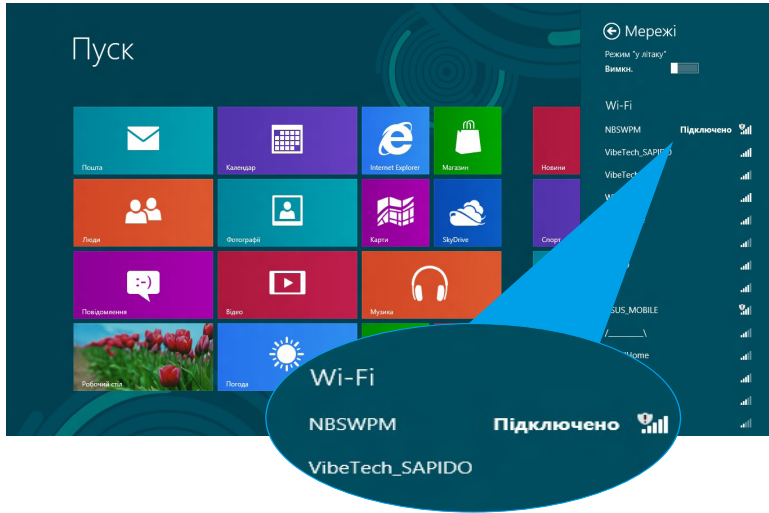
Пуск

Пошта

Календар

Internet Explorer

Магазин

Новини

Люди

Фотографії

Карти

SkyDrive

Спорт

Повідомлення

Відео

Музика

Робочий стіл

Погода

Мережі

Режим "у літаку"

Вимкн.

Wi-Fi

NBSWPM Підключено

VibeTech_SAPIDO

VibeTech

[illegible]

SUS_MOBILE

Home

Wi-Fi

NBSWPM Підключено

VibeTech_SAPIDO